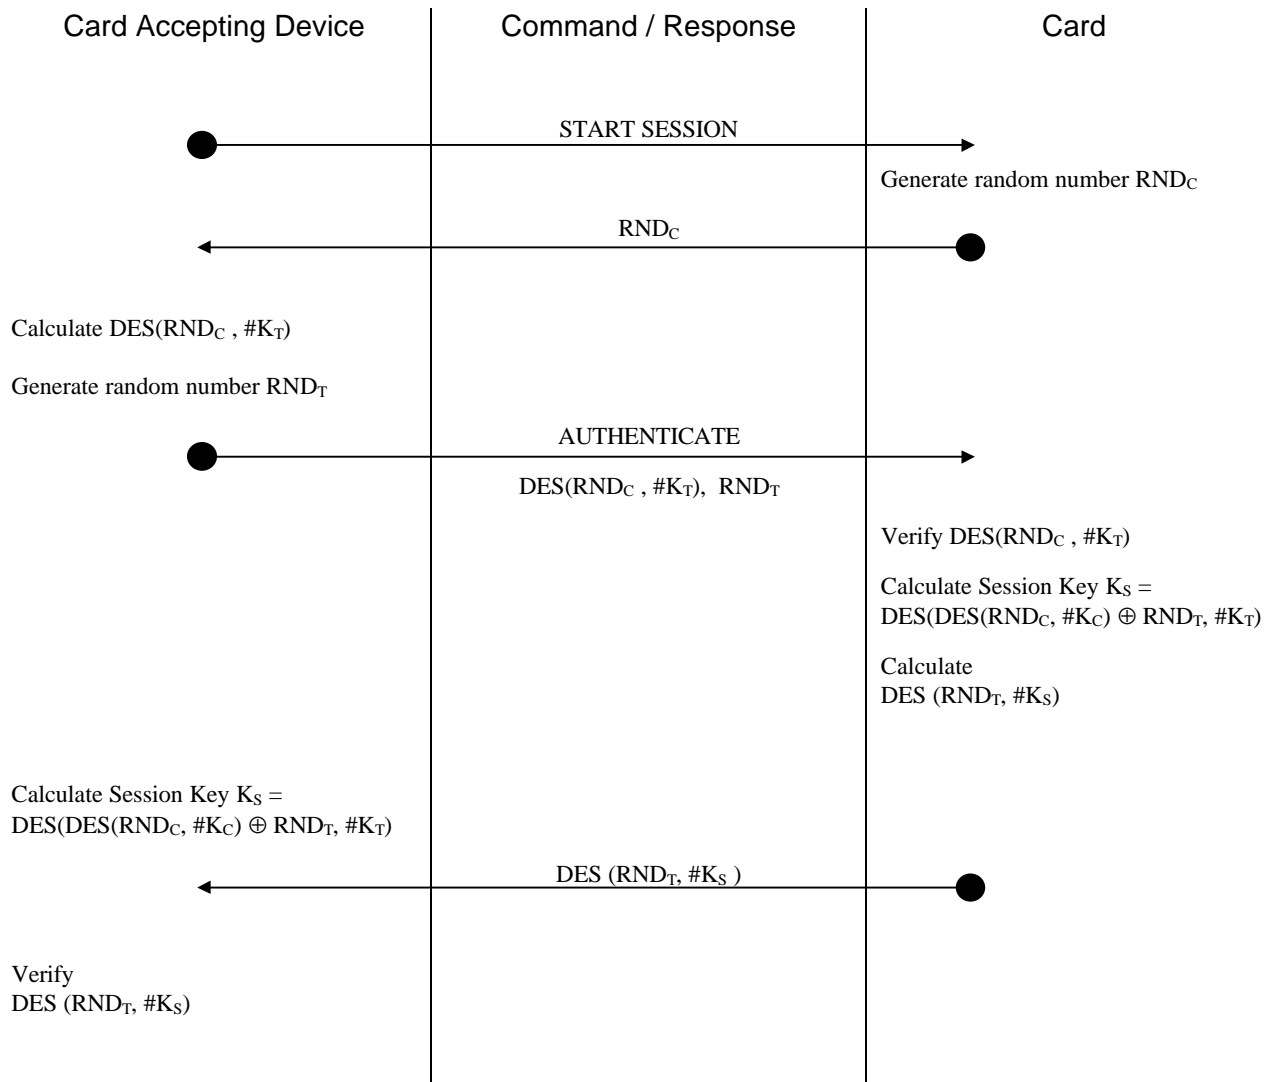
Card Accepting Device

Command / Response

Card

START SESSION

Generate random number $RND_C$

$RND_C$

Calculate DES($RND_C$ , $\#K_T$)

Generate random number $RND_T$

AUTHENTICATE

DES($RND_C$ , $\#K_T$), $RND_T$

Verify DES($RND_C$ , $\#K_T$)

Calculate Session Key $K_S$ = DES(DES($RND_C$, $\#K_C$) $\oplus$ $RND_T$, $\#K_T$)

Calculate DES ($RND_T$, $\#K_S$)

Calculate Session Key $K_S$ = DES(DES($RND_C$, $\#K_C$) $\oplus$ $RND_T$, $\#K_T$)

DES ($RND_T$, $\#K_S$ )

Verify DES ($RND_T$, $\#K_S$)